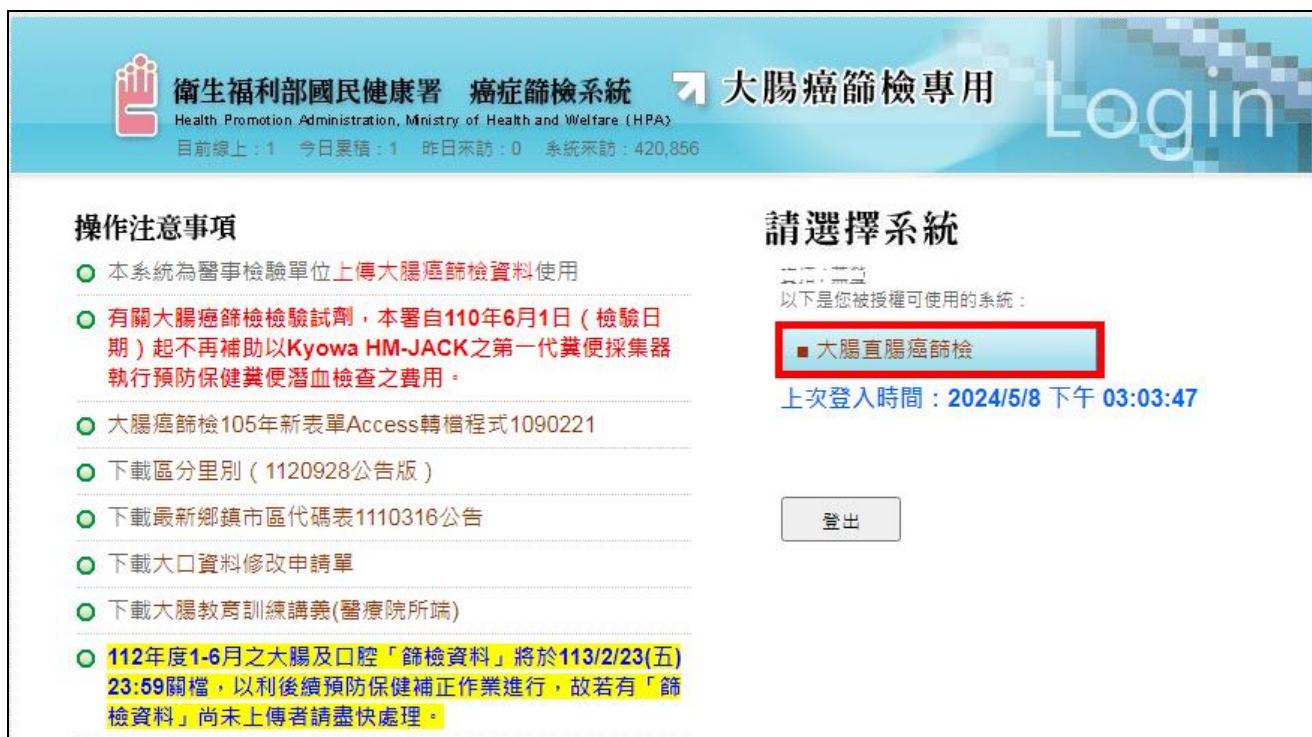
衛生福利部國民健康署　癌症篩檢系統
Health Promotion Administration, Ministry of Health and Welfare (HPA)
目前線上：1　今日累積：1　昨日來訪：0　系統來訪：420,856

大腸癌篩檢專用

Login

操作注意事項

本系統為醫事檢驗單位上傳大腸癌篩檢資料使用

有關大腸癌篩檢檢驗試劑，本署自110年6月1日（檢驗日期）起不再補助以Kyowa HM-JACK之第一代糞便採集器執行預防保健糞便潛血檢查之費用。

大腸癌篩檢105年新表單Access轉檔程式1090221

下載區分里別（1120928公告版）

下載最新鄉鎮市區代碼表1110316公告

下載大口資料修改申請單

下載大腸教育訓練講義(醫療院所端)

112年度1-6月之大腸及口腔「篩檢資料」將於113/2/23(五) 23:59關檔，以利後續預防保健補正作業進行，故若有「篩檢資料」尚未上傳者請盡快處理。

請選擇系統

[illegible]
以下是您被授權可使用的系統：

■ 大腸直腸癌篩檢

上次登入時間：2024/5/8 下午 03:03:47

登出